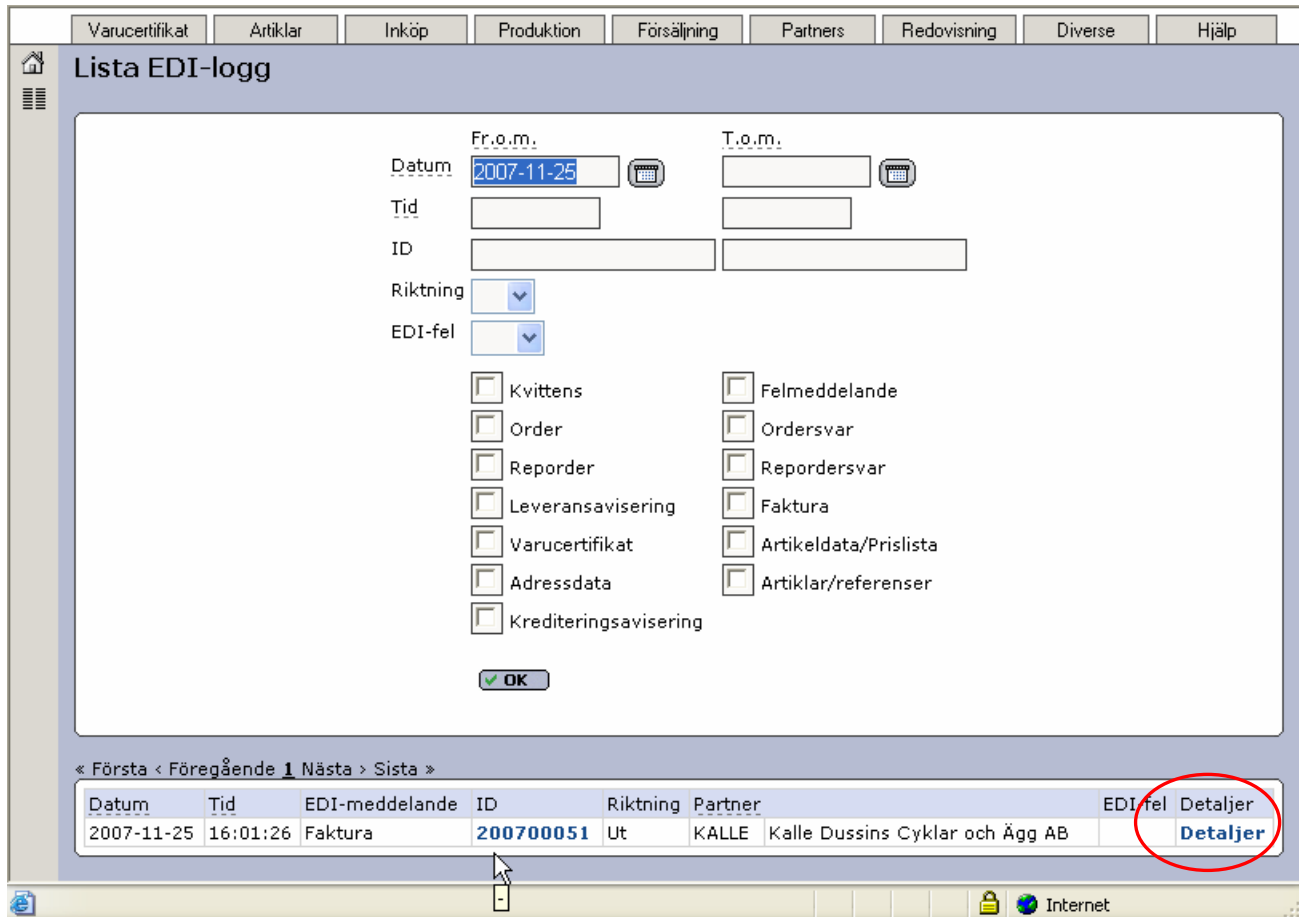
Varucertifikat | Artiklar | Inköp | Produktion | Försäljning | Partners | Redovisning | Diverse | Hjälp

Lista EDI-logg

Fr.o.m.
T.o.m.
Datum 2007-11-25
Tid
ID
Riktning
EDI-fel

Kvittens
Felmeddelande
Order
Ordersvar
Reporder
Repordersvar
Leveransavisering
Faktura
Varucertifikat
Artikeldata/Prislista
Adressdata
Artiklar/referenser
Krediteringsavisering

OK

« Första ‹ Föregående 1 Nästa › Sista »

| Datum | Tid | EDI-meddelande | ID | Riktning | Partner | | EDI-fel | Detaljer |
|---|---|---|---|---|---|---|---|---|
| 2007-11-25 | 16:01:26 | Faktura | 200700051 | Ut | KALLE | Kalle Dussins Cyklar och Ägg AB | | Detaljer |

-

Internet